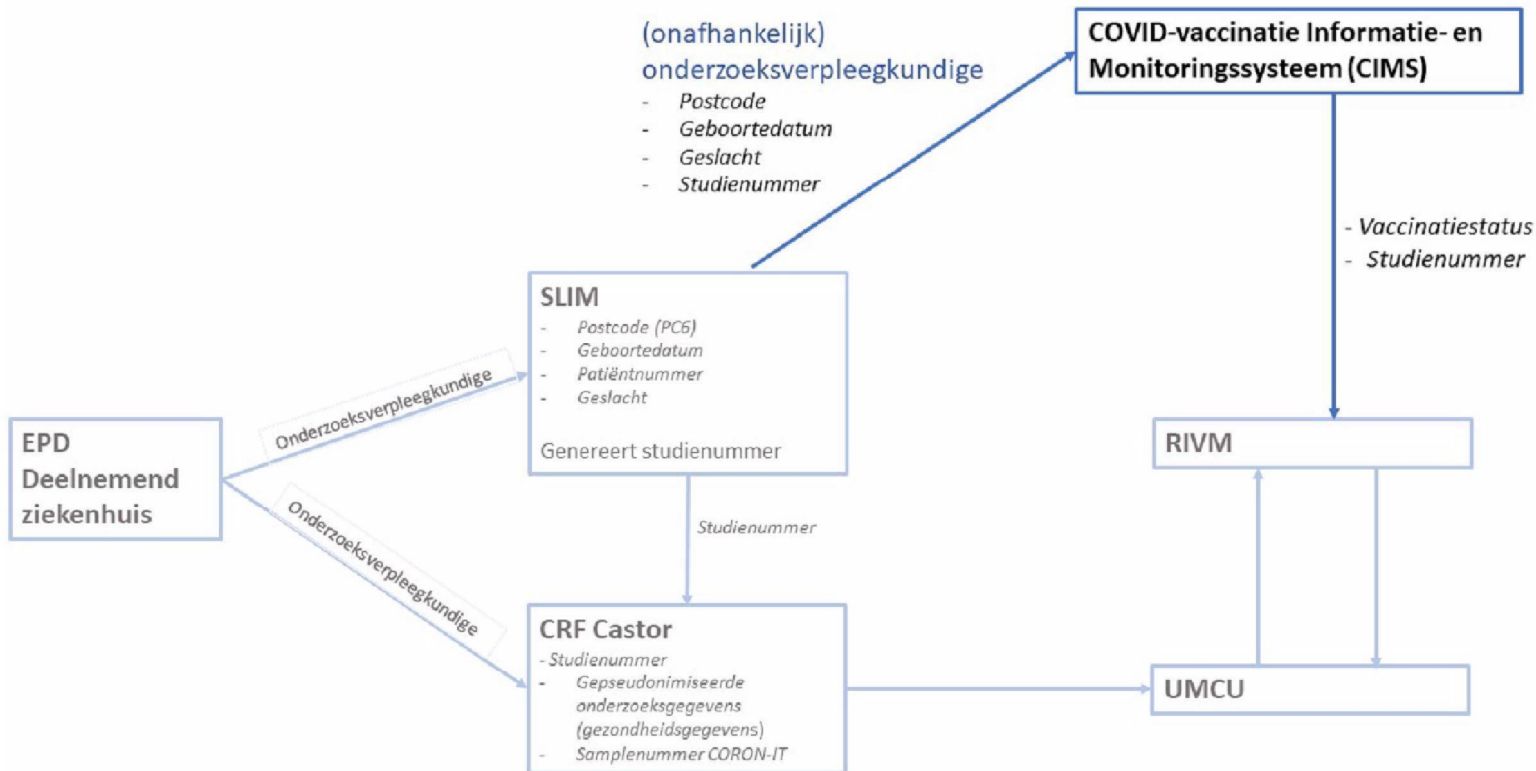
(onafhankelijk) onderzoeksverpleegkundige
- Postcode
- Geboortedatum
- Geslacht
- Studienummer

COVID-vaccinatie Informatie- en Monitoringssysteem (CIMS)

- Vaccinatiestatus
- Studienummer

SLIM
- Postcode (PC6)
- Geboortedatum
- Patiëntnummer
- Geslacht

Genereert studienummer

Onderzoeksverpleegkundige

EPD Deelnemend ziekenhuis

Onderzoeksverpleegkundige

Studienummer

RIVM

CRF Castor
- Studienummer
- Gepseudonimiseerde onderzoeksgegevens (gezondheidsgegevens)
- Samplenummer CORON-IT

UMCU